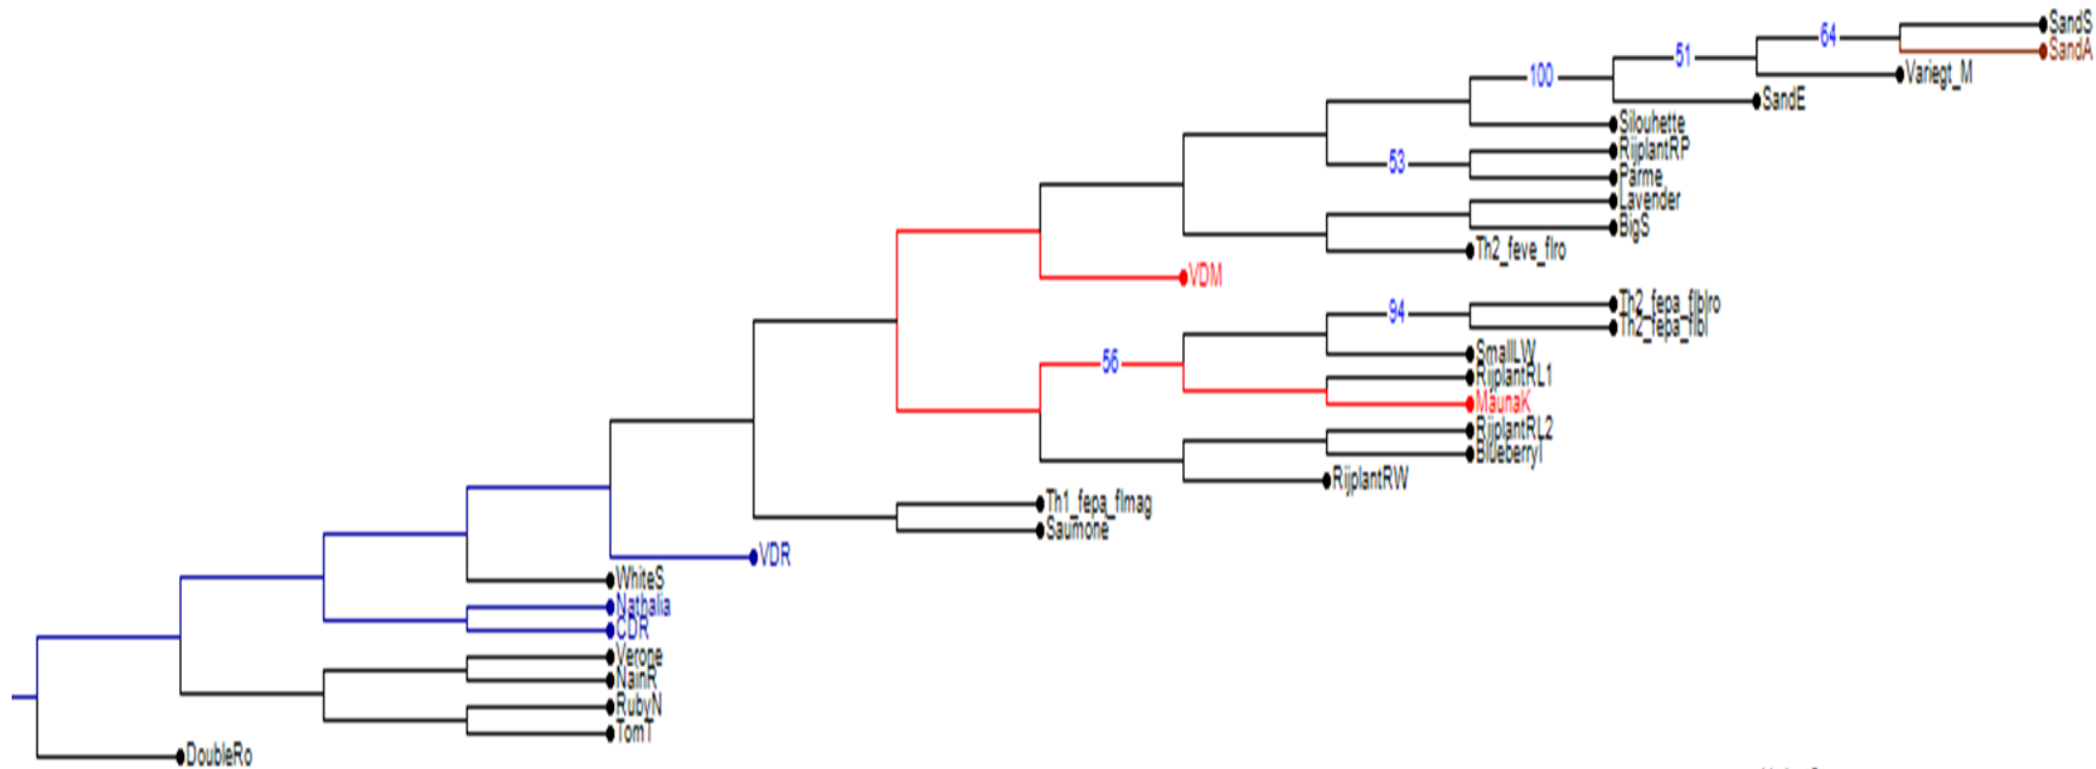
SandS
SandA
64
51
Variegt_M
100
SandE
Silouhette
53
RijplantRP
Parme
Lavender
BigS
Th2_feve_flro
VDM
94
Th2_fepa_flblro
Th2_fepa_flbl
56
SmallLW
RijplantRL1
MaunaK
RijplantRL2
Blueberryl
RijplantRW
Th1_fepa_flmag
Saumone
VDR
WhiteS
Nathalia
CDR
Verone
NainR
RubyN
TomT
DoubleRo